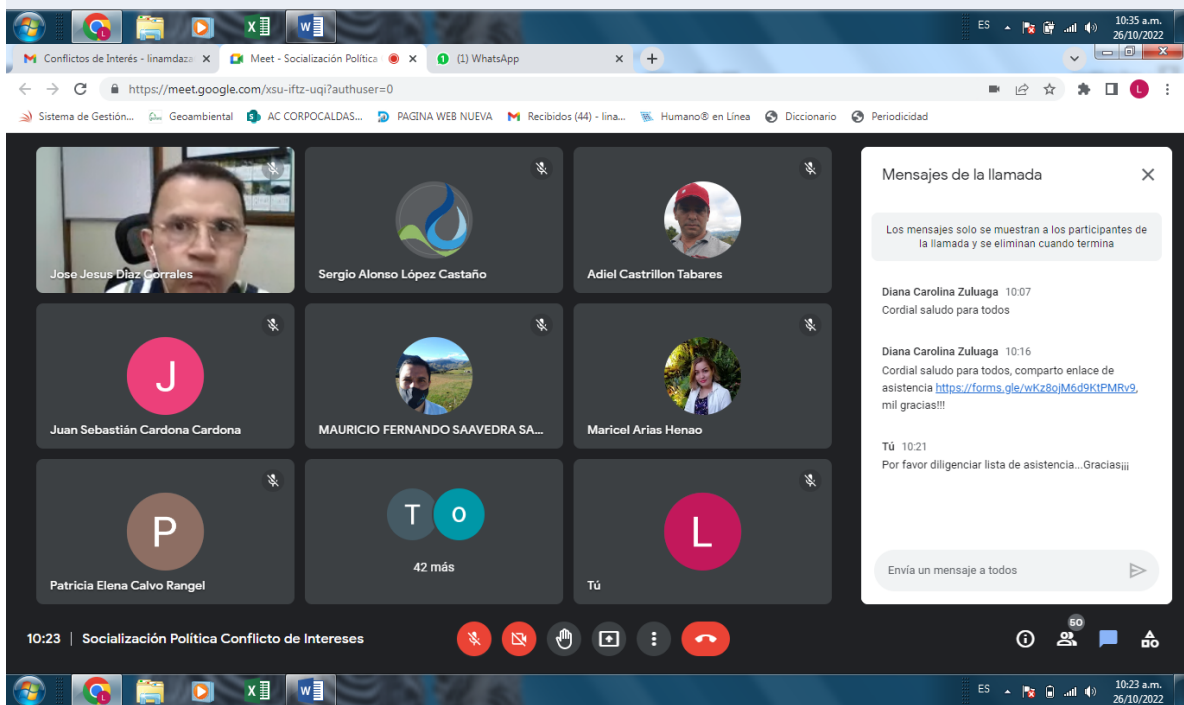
ES 10:35 a.m. 26/10/2022

Conflictos de Interés - linamdaza
Meet - Socialización Política
(1) WhatsApp

https://meet.google.com/xsu-iftz-uqi?authuser=0

Sistema de Gestión... Geoambiental AC CORPOCALDAS... PAGINA WEB NUEVA Recibidos (44) - lina... Humano® en Línea Diccionario Periodicidad

Jose Jesus Diaz Corrales
Sergio Alonso López Castaño
Adiel Castrillon Tabares
J
Juan Sebastián Cardona Cardona
MAURICIO FERNANDO SAAVEDRA SA...
Maricel Arias Henao
P
Patricia Elena Calvo Rangel
T O
42 más
L
Tú

Mensajes de la llamada

Los mensajes solo se muestran a los participantes de la llamada y se eliminan cuando termina

Diana Carolina Zuluaga 10:07
Cordial saludo para todos

Diana Carolina Zuluaga 10:16
Cordial saludo para todos, comparto enlace de asistencia https://forms.gle/wKz8ojM6d9KtPMRv9, mil gracias!!!

Tú 10:21
Por favor diligenciar lista de asistencia...Gracias¡¡¡

Envía un mensaje a todos

10:23 | Socialización Política Conflicto de Intereses

60

ES 10:23 a.m. 26/10/2022